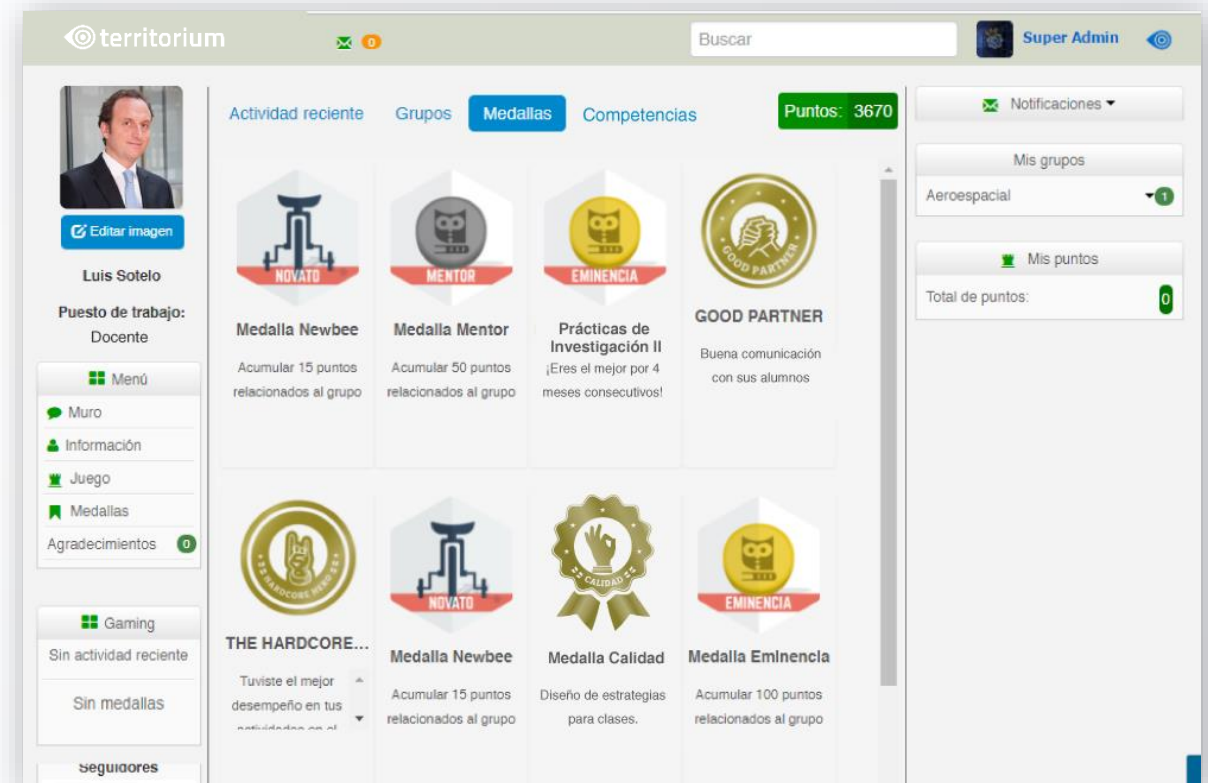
territorium

0

Buscar

Super Admin

Editar imagen

Luis Sotelo

Puesto de trabajo:
Docente

Menú
Muro
Información
Juego
Medallas
Agradecimientos 0

Gaming
Sin actividad reciente
Sin medallas

Seguidores

Actividad reciente Grupos Medallas Competencias

Puntos: 3670

NOVATO
Medalla Newbee
Acumular 15 puntos relacionados al grupo

MENTOR
Medalla Mentor
Acumular 50 puntos relacionados al grupo

EMINENCIA
Prácticas de Investigación II
¡Eres el mejor por 4 meses consecutivos!

GOOD PARTNER
GOOD PARTNER
Buena comunicación con sus alumnos

HARDCORE HERO
THE HARDCORE...
Tuviste el mejor desempeño en tus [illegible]

NOVATO
Medalla Newbee
Acumular 15 puntos relacionados al grupo

CALIDAD
Medalla Calidad
Diseño de estrategias para clases.

EMINENCIA
Medalla Eminencia
Acumular 100 puntos relacionados al grupo

Notificaciones

Mis grupos
Aeroespacial 1

Mis puntos
Total de puntos: 0